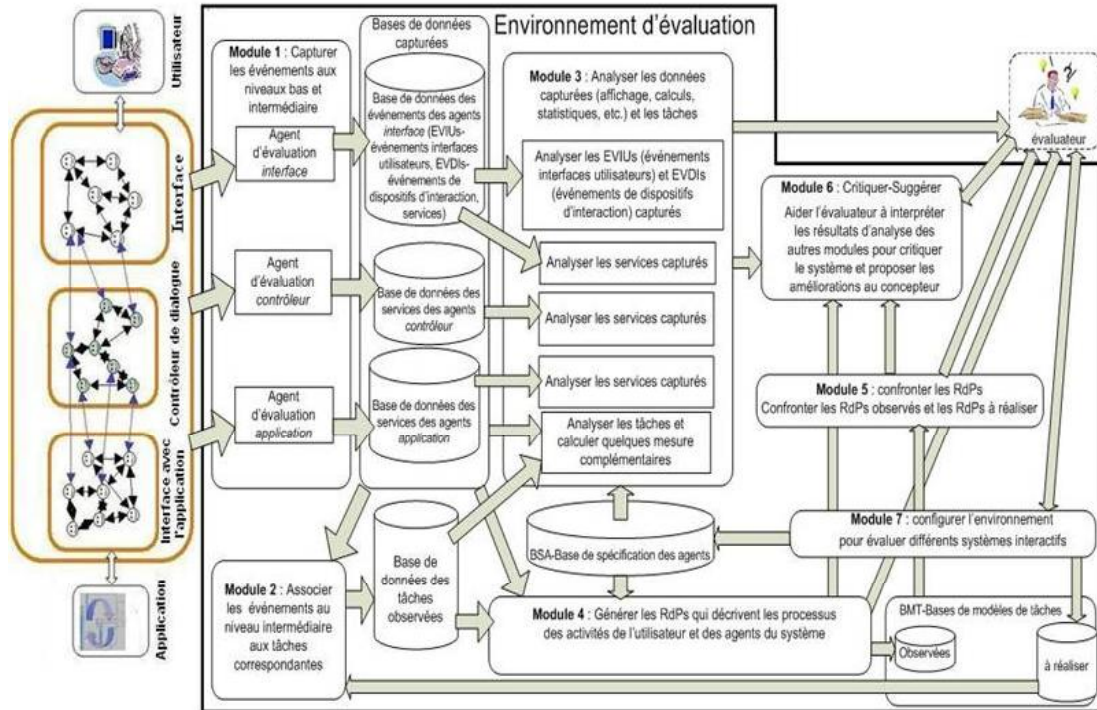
Utilisateur

Interface

Contrôleur de dialogue

Interface avec l'application

Application

Environnement d'évaluation

Module 1 : Capturer les événements aux niveaux bas et intermédiaire

Agent d'évaluation interface

Agent d'évaluation contrôleur

Agent d'évaluation application

Bases de données capturées

Base de données des événements des agents interface (EVIUs-événements interfaces utilisateurs, EVDIs-événements de dispositifs d'interaction, services)

Base de données des services des agents contrôleur

Base de données des services des agents application

Module 3 : Analyser les données capturées (affichage, calculs, statistiques, etc.) et les tâches

Analyser les EVIUs (événements interfaces utilisateurs) et EVDIs (événements de dispositifs d'interaction) capturés

Analyser les services capturés

Analyser les services capturés

Analyser les services capturés

Analyser les tâches et calculer quelques mesure complémentaires

évaluateur

Module 6 : Critiquer-Suggérer

Aider l'évaluateur à interpréter les résultats d'analyse des autres modules pour critiquer le système et proposer les améliorations au concepteur

Module 5 : confronter les RdPs

Confronter les RdPs observés et les RdPs à réaliser

Module 7 : configurer l'environnement pour évaluer différents systèmes interactifs

BSA-Base de spécification des agents

Module 2 : Associer les événements au niveau intermédiaire aux tâches correspondantes

Base de données des tâches observées

Module 4 : Générer les RdPs qui décrivent les processus des activités de l'utilisateur et des agents du système

BMT-Bases de modèles de tâches

Observées

à réaliser